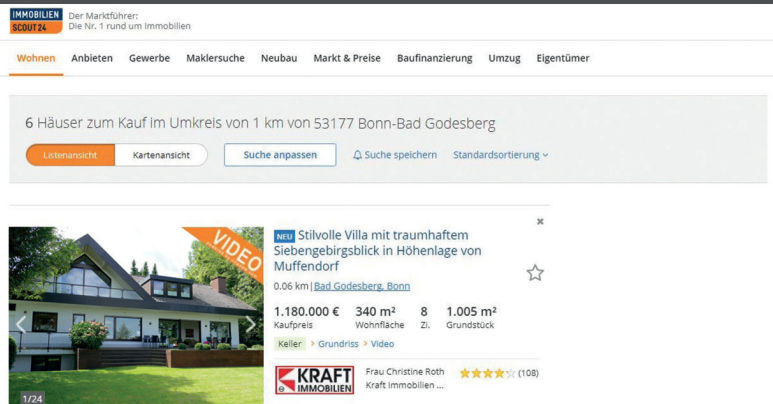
IMMOBILIEN SCOUT24

Der Marktführer:
Die Nr. 1 rund um Immobilien

Wohnen Anbieten Gewerbe Maklersuche Neubau Markt & Preise Baufinanzierung Umzug Eigentümer

6 Häuser zum Kauf im Umkreis von 1 km von 53177 Bonn-Bad Godesberg

Listenansicht Kartenansicht Suche anpassen Suche speichern Standardsortierung

×

VIDEO

NEU Stilvolle Villa mit traumhaftem Siebengebirgsblick in Höhenlage von Muffendorf

0.06 km | Bad Godesberg, Bonn

1.180.000 € Kaufpreis 340 m² Wohnfläche 8 Zi. 1.005 m² Grundstück

Keller > Grundriss > Video

KRAFT IMMOBILIEN

Frau Christine Roth
Kraft Immobilien ...

(108)

1/24